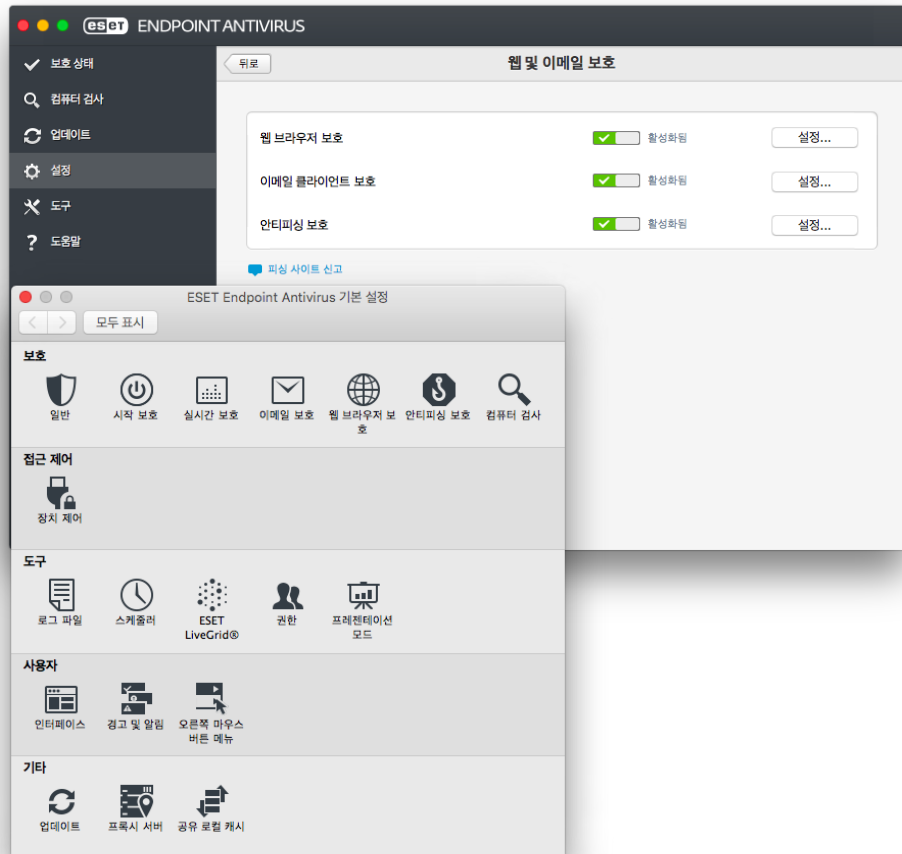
ESET ENDPOINT ANTIVIRUS

보호 상태
컴퓨터 검사
업데이트
설정
도구
도움말

뒤로
웹 및 이메일 보호

웹 브라우저 보호 활성화됨 설정...
이메일 클라이언트 보호 활성화됨 설정...
안티피싱 보호 활성화됨 설정...

피싱 사이트 신고

ESET Endpoint Antivirus 기본 설정

모두 표시

보호
일반
시작 보호
실시간 보호
이메일 보호
웹 브라우저 보호
안티피싱 보호
컴퓨터 검사

접근 제어
장치 제어

도구
로그 파일
스케줄러
ESET LiveGrid®
권한
프레젠테이션 모드

사용자
인터페이스
경고 및 알림
오른쪽 마우스 버튼 메뉴

기타
업데이트
프록시 서버
공유 로컬 캐시